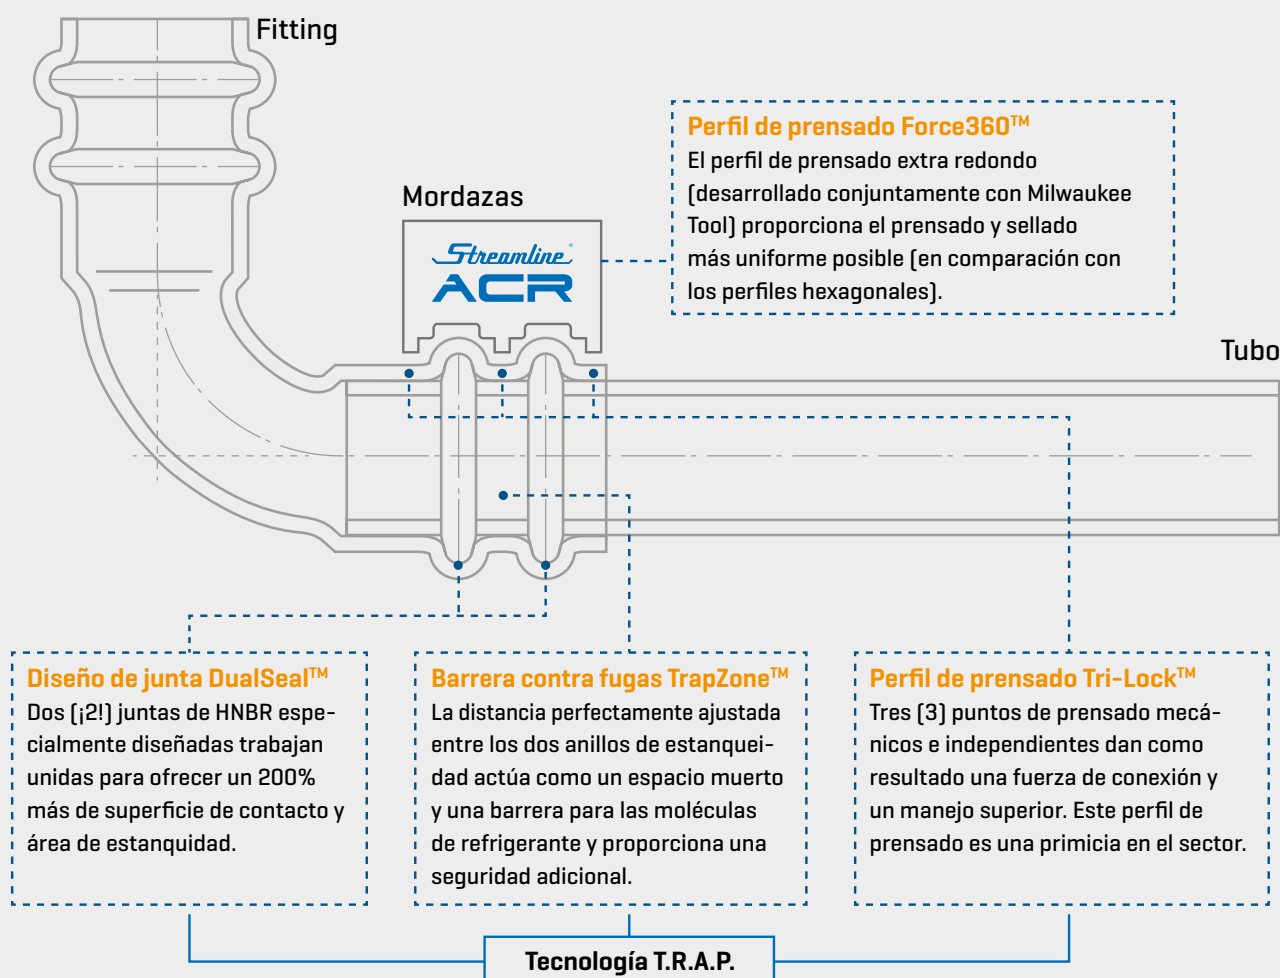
Fitting

Mordazas

Streamline ACR

Perfil de prensado Force360™
El perfil de prensado extra redondo (desarrollado conjuntamente con Milwaukee Tool) proporciona el prensado y sellado más uniforme posible (en comparación con los perfiles hexagonales).

Tubo

Diseño de junta DualSeal™
Dos (¡2!) juntas de HNBR especialmente diseñadas trabajan unidas para ofrecer un 200% más de superficie de contacto y área de estanquidad.

Barrera contra fugas TrapZone™
La distancia perfectamente ajustada entre los dos anillos de estanqueidad actúa como un espacio muerto y una barrera para las moléculas de refrigerante y proporciona una seguridad adicional.

Perfil de prensado Tri-Lock™
Tres (3) puntos de prensado mecánicos e independientes dan como resultado una fuerza de conexión y un manejo superior. Este perfil de prensado es una primicia en el sector.

Tecnología T.R.A.P.